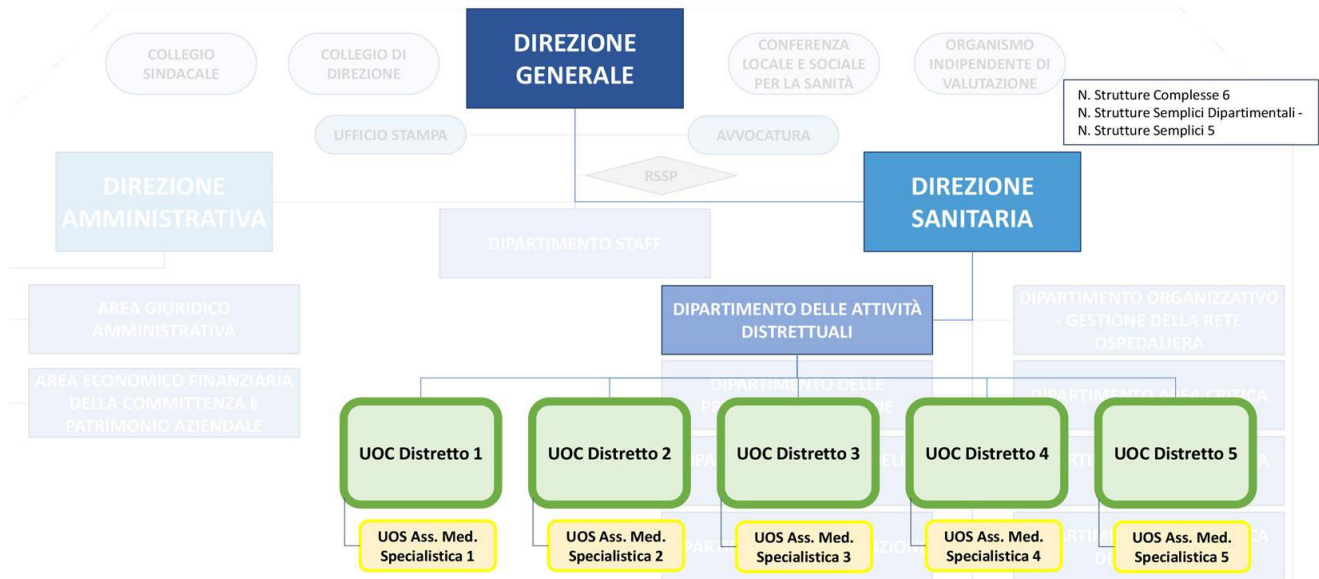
COLLEGIO SINDACALE

COLLEGIO DI DIREZIONE

DIREZIONE GENERALE

CONFERENZA LOCALE E SOCIALE PER LA SANITÀ

ORGANISMO INDIPENDENTE DI VALUTAZIONE

N. Strutture Complesse 6
N. Strutture Semplici Dipartimentali -
N. Strutture Semplici 5

UFFICIO STAMPA

AVVOCATURA

RSSP

DIREZIONE AMMINISTRATIVA

DIPARTIMENTO STAFF

DIREZIONE SANITARIA

AREA GIURIDICO AMMINISTRATIVA

DIPARTIMENTO DELLE ATTIVITÀ DISTRETTUALI

DIPARTIMENTO ORGANIZZATIVO - GESTIONE DELLA RETE OSPEDALIERA

AREA ECONOMICO FINANZIARIA DELLA COMMITTENZA E PATRIMONIO AZIENDALE

DIPARTIMENTO DELLE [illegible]

DIPARTIMENTO AREA CRITICA

UOC Distretto 1

UOC Distretto 2

UOC Distretto 3

UOC Distretto 4

UOC Distretto 5

UOS Ass. Med. Specialistica 1

UOS Ass. Med. Specialistica 2

UOS Ass. Med. Specialistica 3

UOS Ass. Med. Specialistica 4

UOS Ass. Med. Specialistica 5